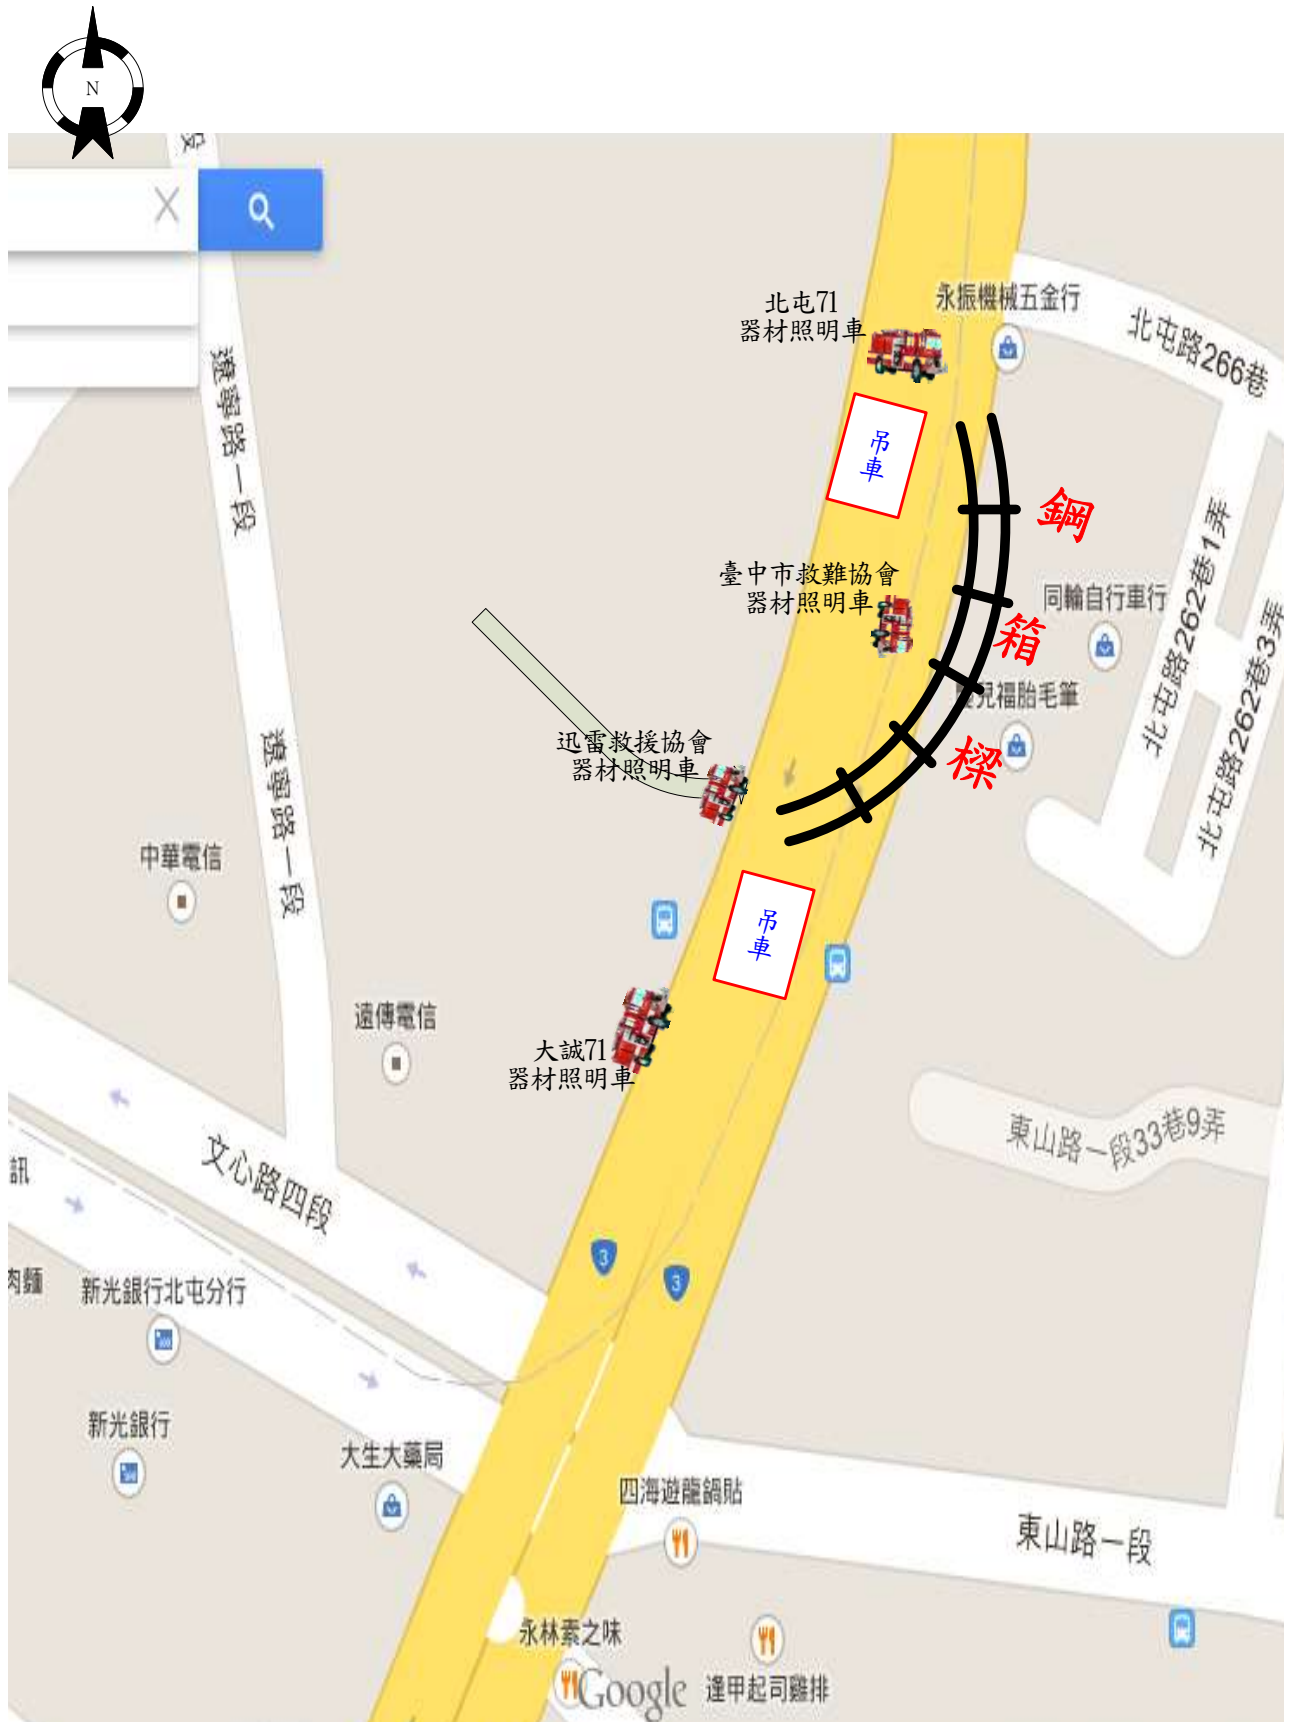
N

段

遼寧路一段

北屯71
器材照明車

永振機械五金行

北屯路266巷

吊車

鋼

箱

樑

臺中市救難協會
器材照明車

同輪自行車行

北屯路262巷1弄

北屯路262巷3弄

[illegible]兒福胎毛筆

迅雷救援協會
器材照明車

遼寧路一段

中華電信

吊車

遠傳電信

大誠71
器材照明車

東山路一段33巷9弄

訊

文心路四段

肉麵

新光銀行北屯分行

3

3

新光銀行

大生大藥局

四海遊龍鍋貼

東山路一段

永林素之味

Google

逢甲起司雞排